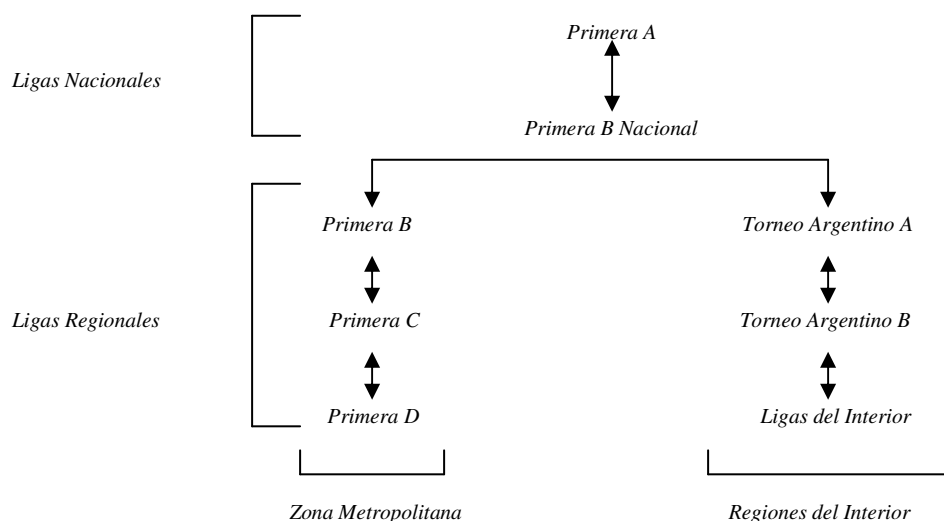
Ligas Nacionales

Primera A

Primera B Nacional

Ligas Regionales

Primera B

Primera C

Primera D

Torneo Argentino A

Torneo Argentino B

Ligas del Interior

Zona Metropolitana

Regiones del Interior